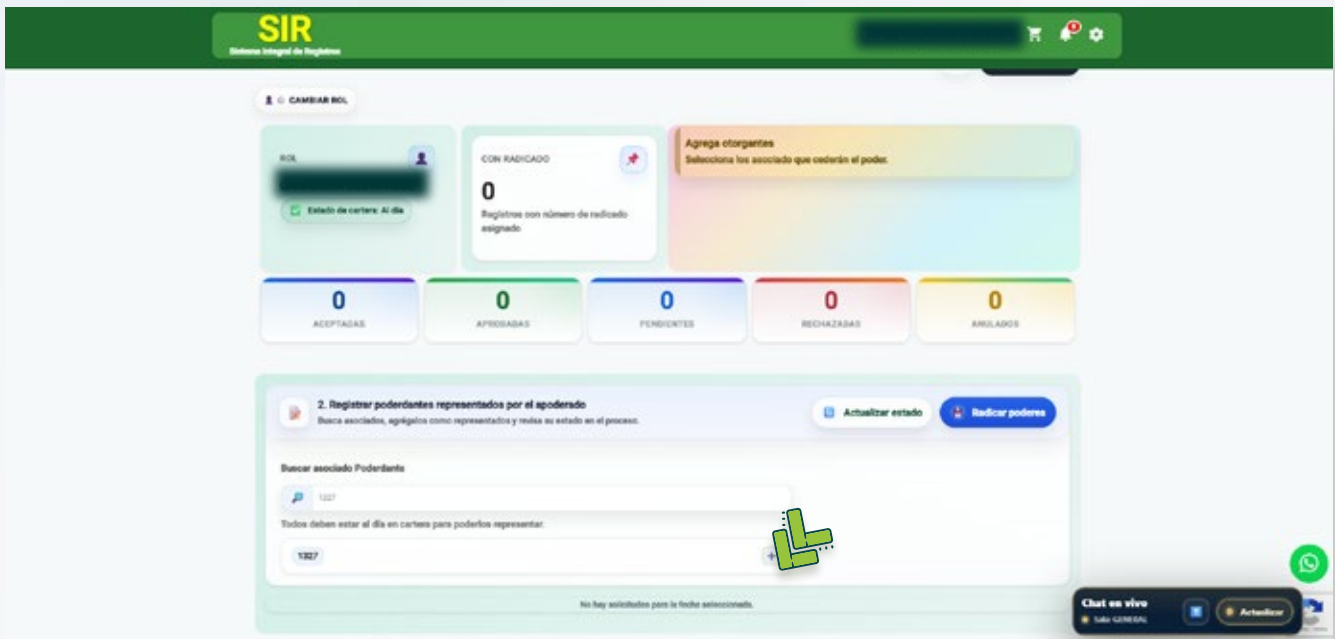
SIR
Sistema Integral de Registros

CAMBIAR ROL

ROL
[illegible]
Estado de cartera: Al día

CON RADICADO
0
Registros con número de radicado asignado

Agrega otorgantes
Selecciona los asociado que cederán el poder.

0
ACEPTADAS

0
APROBADAS

0
PENDIENTES

0
RECHAZADAS

0
ANULADOS

2. Registrar poderdantes representados por el apoderado
Busca asociados, agrégalos como representados y revisa su estado en el proceso.

Actualizar estado
Radicar poderes

Buscar asociado Poderdante
1327
Todos deben estar al día en cartera para poderlos representar.
1327

No hay asistentes para la fecha seleccionada.

Chat en vivo
Sala GENERAL
Actualizar